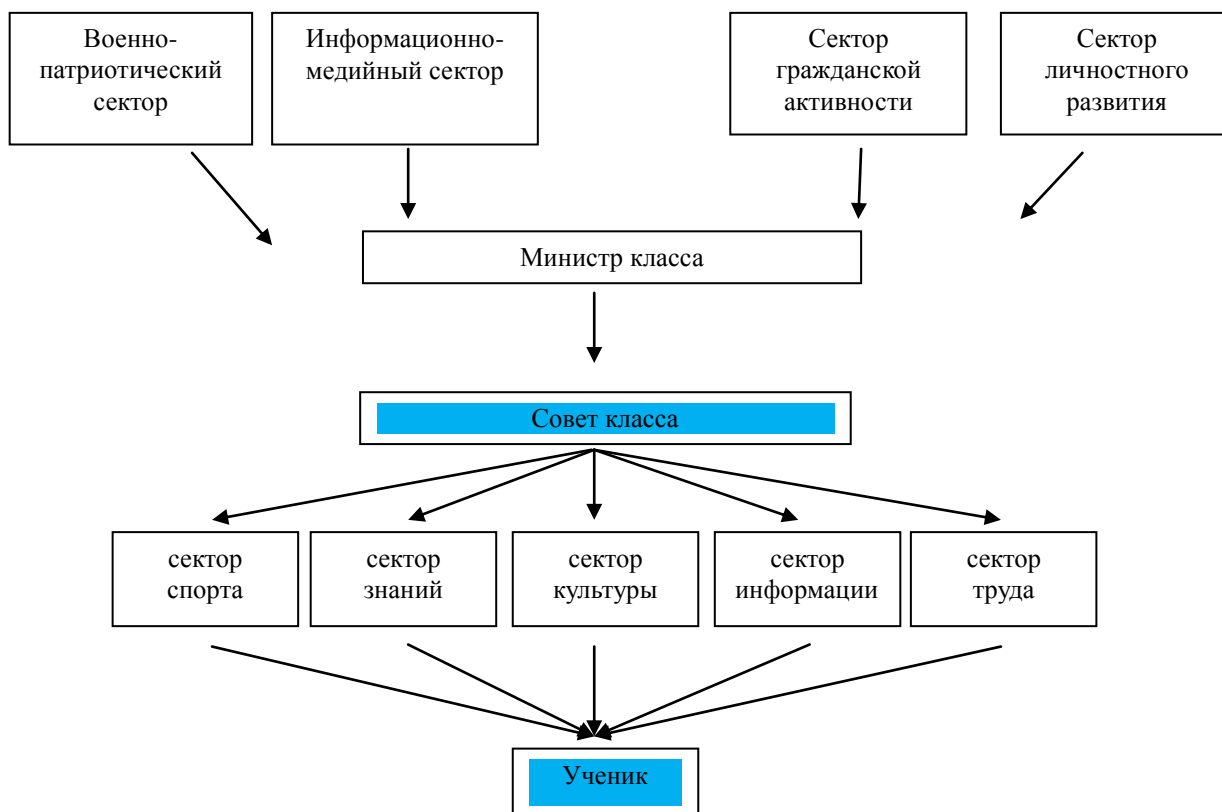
Военно-патриотический сектор

Информационно-медийный сектор

Сектор гражданской активности

Сектор личностного развития

Министр класса

Совет класса

сектор спорта

сектор знаний

сектор культуры

сектор информации

сектор труда

Ученик